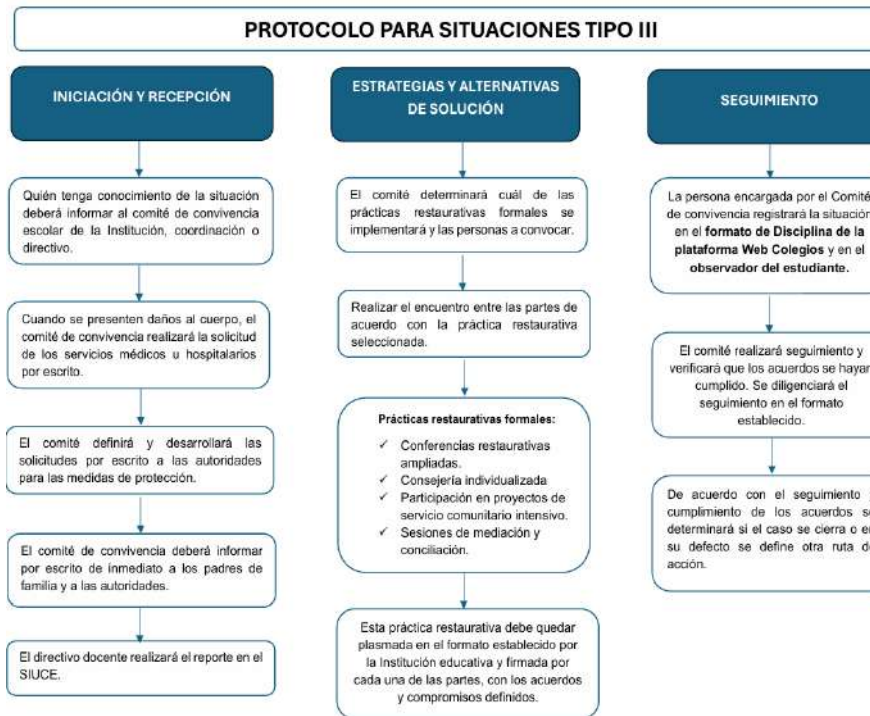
PROTOCOLO PARA SITUACIONES TIPO III

INICIACIÓN Y RECEPCIÓN

Quién tenga conocimiento de la situación deberá informar al comité de convivencia escolar de la Institución, coordinación o directivo.

Cuando se presenten daños al cuerpo, el comité de convivencia realizará la solicitud de los servicios médicos u hospitalarios por escrito.

El comité definirá y desarrollará las solicitudes por escrito a las autoridades para las medidas de protección.

El comité de convivencia deberá informar por escrito de inmediato a los padres de familia y a las autoridades.

El directivo docente realizará el reporte en el SIUCE.

ESTRATEGIAS Y ALTERNATIVAS DE SOLUCIÓN

El comité determinará cuál de las prácticas restaurativas formales se implementará y las personas a convocar.

Realizar el encuentro entre las partes de acuerdo con la práctica restaurativa seleccionada.

Prácticas restaurativas formales:
✓ Conferencias restaurativas ampliadas.
✓ Consejería individualizada
✓ Participación en proyectos de servicio comunitario intensivo.
✓ Sesiones de mediación y conciliación.

Esta práctica restaurativa debe quedar plasmada en el formato establecido por la Institución educativa y firmada por cada una de las partes, con los acuerdos y compromisos definidos.

SEGUIMIENTO

La persona encargada por el Comité de convivencia registrará la situación en el formato de Disciplina de la plataforma Web Colegios y en el observador del estudiante.

El comité realizará seguimiento y verificará que los acuerdos se hayan cumplido. Se diligenciará el seguimiento en el formato establecido.

De acuerdo con el seguimiento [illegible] cumplimiento de los acuerdos se determinará si el caso se cierra o en su defecto se define otra ruta de acción.